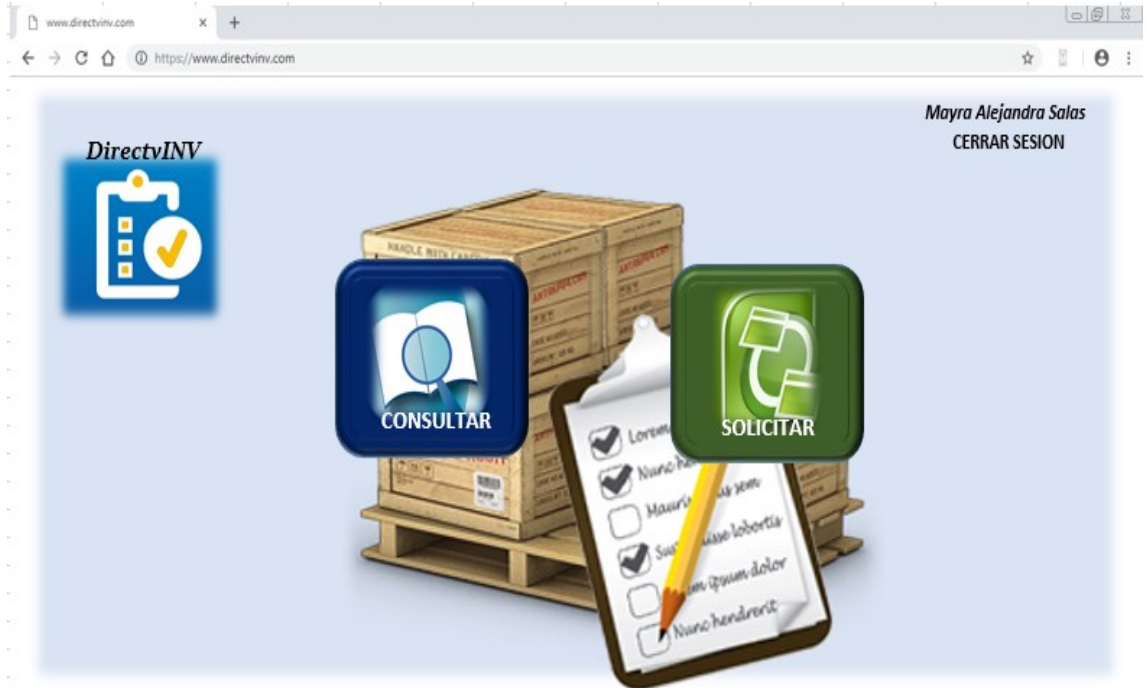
www.directvinv.com

https://www.directvinv.com

Mayra Alejandra Salas
CERRAR SESION

DirectvINV

HANDLE WITH CARE

CONSULTAR

SOLICITAR

Lorem
Nunc h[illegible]
Mauris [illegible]s sem
Su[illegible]isse lobortis
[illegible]m ipsum dolor
Nunc hendrerit